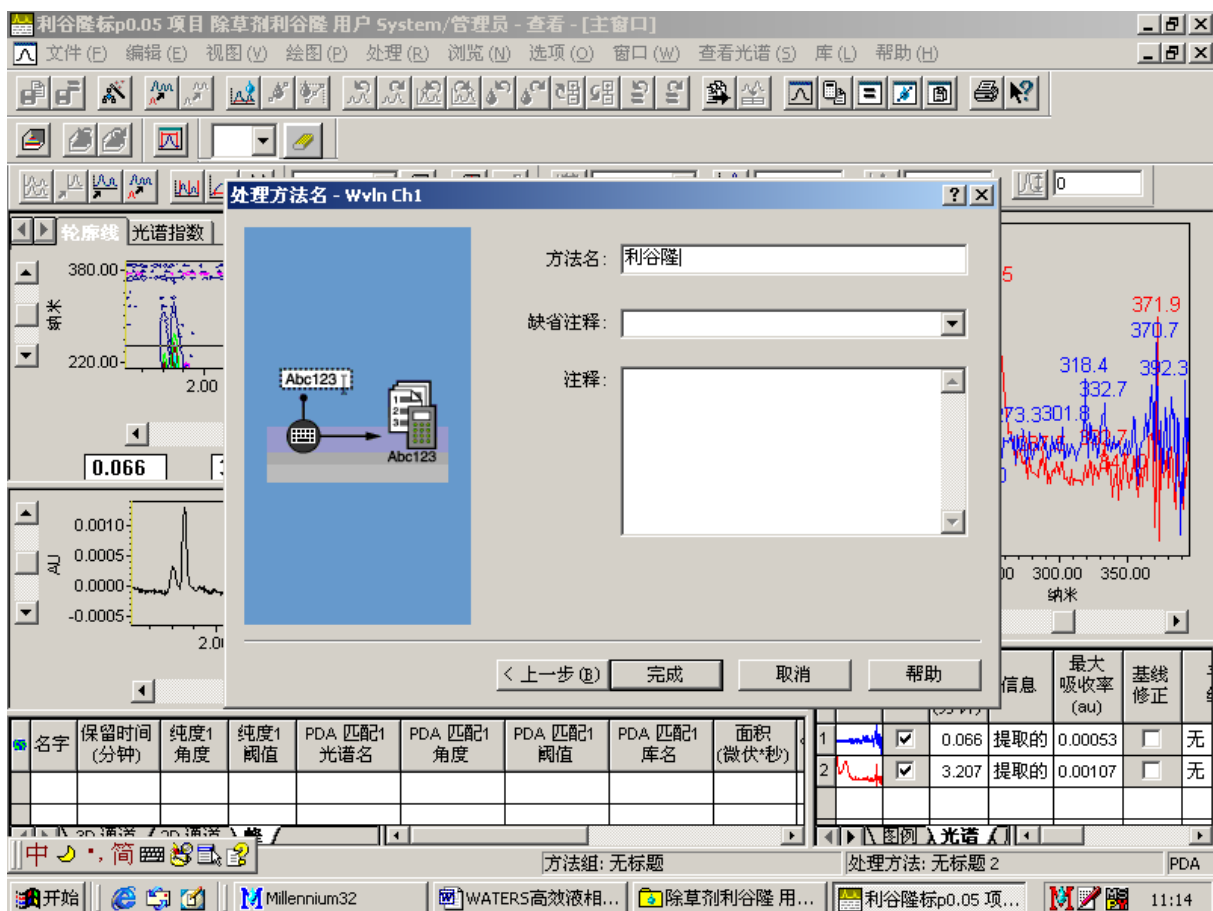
利谷隆标p0.05 项目 除草剂利谷隆 用户 System/管理员 - 查看 - [主窗口]

文件(F) 编辑(E) 视图(V) 绘图(P) 处理(R) 浏览(N) 选项(O) 窗口(W) 查看光谱(S) 库(L) 帮助(H)

0

轮廓线 光谱指数

380.00
220.00
纳米
2.00
0.066

0.0010
0.0005
0.0000
-0.0005
AU
2.0

处理方法名 - Wvln Ch1

Abc123
Abc123

方法名: 利谷隆
缺省注释:
注释:

< 上一步(B) 完成 取消 帮助

371.9
370.7
318.4
332.7
392.3
273.3
301.8
300.00
350.00
纳米

| | 名字 | 保留时间 (分钟) | 纯度1 角度 | 纯度1 阈值 | PDA 匹配1 光谱名 | PDA 匹配1 角度 | PDA 匹配1 阈值 | PDA 匹配1 库名 | 面积 (微伏*秒) |
|---|---|---|---|---|---|---|---|---|---|
| | | | | | | | | | |
| | | | | | | | | | |

3D 通道 2D 通道 峰

| | | | | 信息 | 最大吸收率 (au) | 基线修正 | |
|---|---|---|---|---|---|---|---|
| 1 | | ☑ | 0.066 | 提取的 | 0.00053 | ☐ | 无 |
| 2 | | ☑ | 3.207 | 提取的 | 0.00107 | ☐ | 无 |

图例 光谱

中 ·, 简

方法组: 无标题
处理方法: 无标题 2
PDA

开始 Millennium32 WATERS高效液相... 除草剂利谷隆 用... 利谷隆标p0.05 项... 11:14